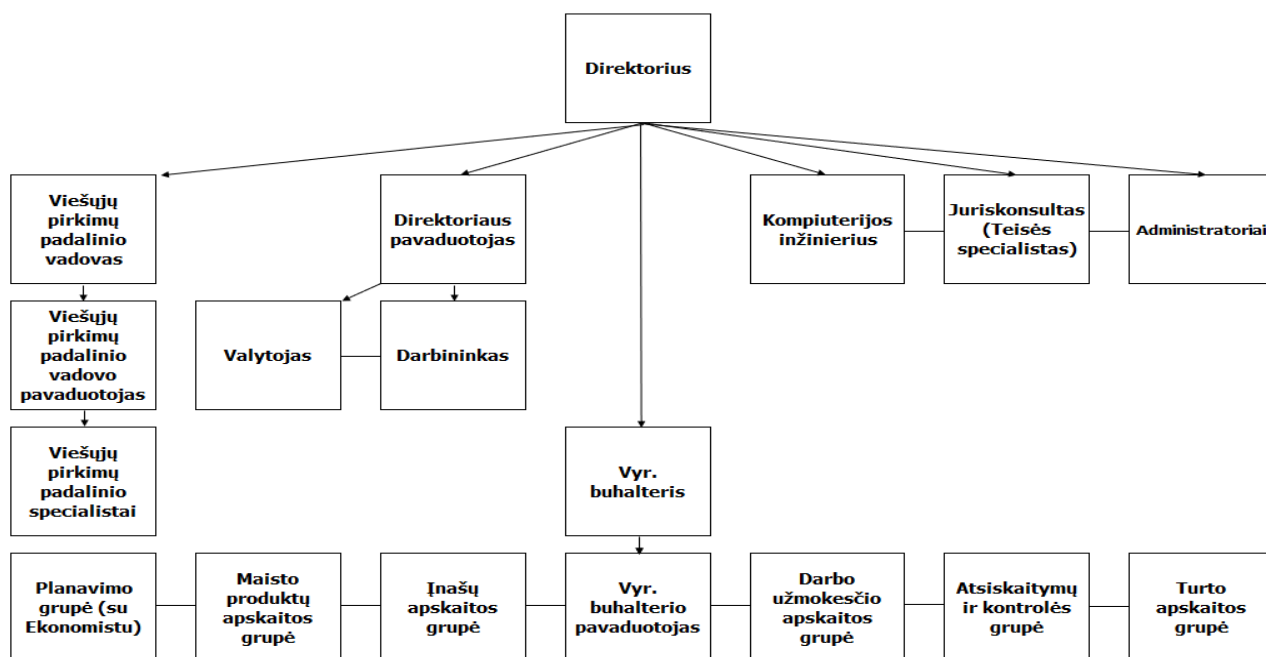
Direktorius

Viešųjų pirkimų padalinio vadovas

Direktoriaus pavaduotojas

Kompiuterijos inžinierius

Juriskonsultas (Teisės specialistas)

Administratoriai

Viešųjų pirkimų padalinio vadovo pavaduotojas

Valytojas

Darbininkas

Viešųjų pirkimų padalinio specialistai

Vyr. buhalteris

Planavimo grupė (su Ekonomistu)

Maisto produktų apskaitos grupė

Įnašų apskaitos grupė

Vyr. buhalterio pavaduotojas

Darbo užmokesčio apskaitos grupė

Atsiskaitymų ir kontrolės grupė

Turto apskaitos grupė